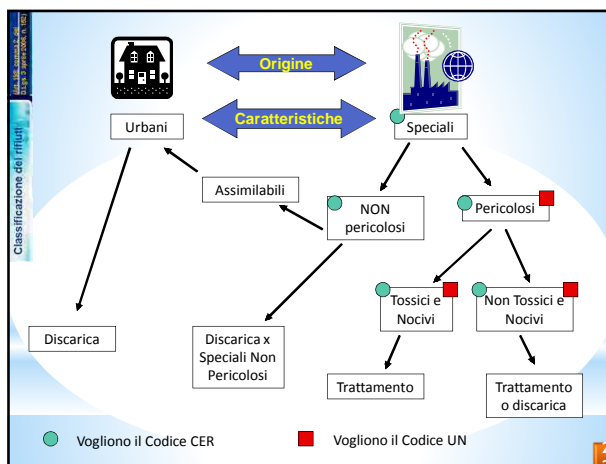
Classificazione dei rifiuti

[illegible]

Origine

Caratteristiche

Urbani

Speciali

Assimilabili

NON pericolosi

Pericolosi

Tossici e Nocivi

Non Tossici e Nocivi

Discarica

Discarica x Speciali Non Pericolosi

Trattamento

Trattamento o discarica

Vogliono il Codice CER

Vogliono il Codice UN

2